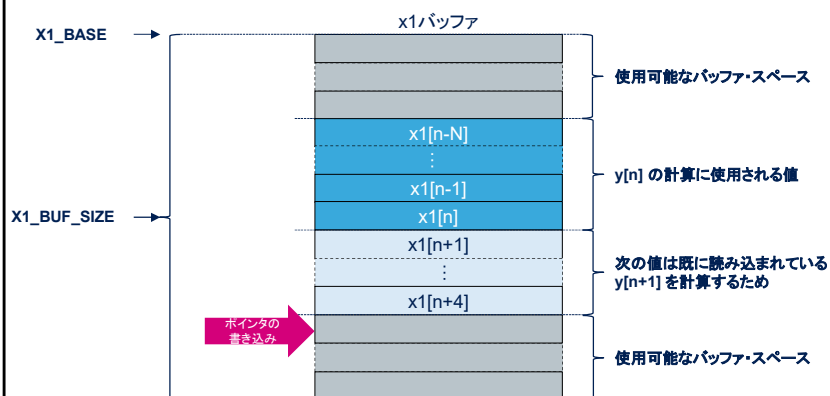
X1_BASE

x1バッファ

使用可能なバッファ・スペース

x1[n-N]

⋮

x1[n-1]

x1[n]

y[n] の計算に使用される値

X1_BUF_SIZE

x1[n+1]

⋮

x1[n+4]

次の値は既に読み込まれている y[n+1] を計算するため

ポインタの書き込み

使用可能なバッファ・スペース